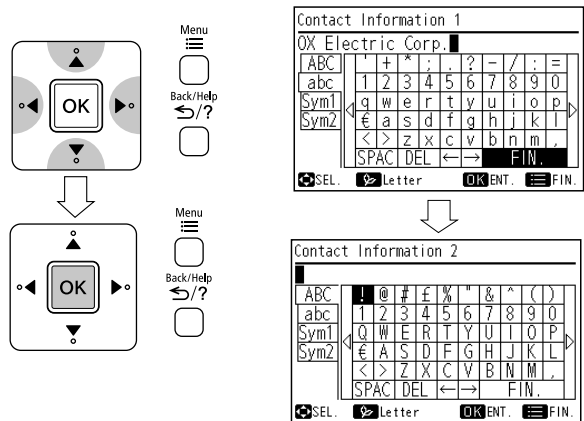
OK

Menu

Back/Help
↩/?

OK

Menu

Back/Help
↩/?

Contact Information 1
OX Electric Corp.

| ABC | ' | + | * | ; | . | ? | - | / | : | = |
|---|---|---|---|---|---|---|---|---|---|---|
| abc | 1 | 2 | 3 | 4 | 5 | 6 | 7 | 8 | 9 | 0 |
| Sym1 | q | w | e | r | t | y | u | i | o | p |
| Sym2 | € | a | s | d | f | g | h | j | k | l |
| | < | > | z | x | c | v | b | n | m | , |
| | SPAC | DEL | ← | → | FIN. | | | | | |

SEL. Letter OK ENT. FIN.

Contact Information 2

| ABC | ! | @ | # | £ | % | " | & | ^ | ( | ) |
|---|---|---|---|---|---|---|---|---|---|---|
| abc | 1 | 2 | 3 | 4 | 5 | 6 | 7 | 8 | 9 | 0 |
| Sym1 | Q | W | E | R | T | Y | U | I | O | P |
| Sym2 | € | A | S | D | F | G | H | J | K | L |
| | < | > | Z | X | C | V | B | N | M | , |
| | SPAC | DEL | ← | → | FIN. | | | | | |

SEL. Letter OK ENT. FIN.